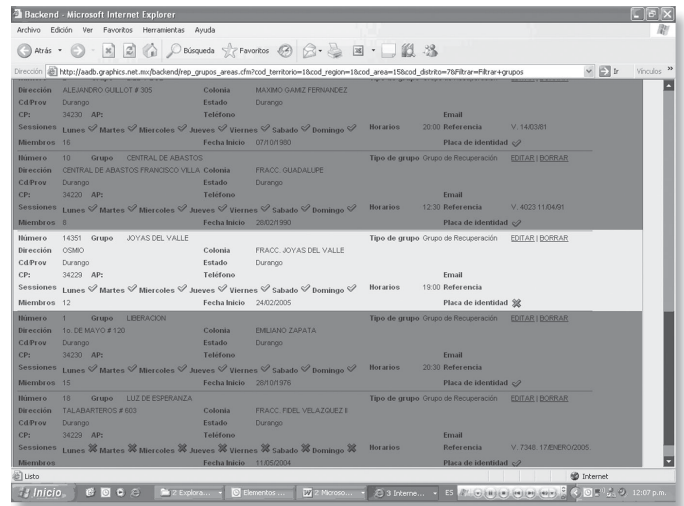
Backend - Microsoft Internet Explorer

Archivo Edición Ver Favoritos Herramientas Ayuda

Atrás Búsqueda Favoritos

Dirección http://aadb.graphics.net.mx/backend/rep_grupos_areas.cfm?cod_territorio=1&cod_region=1&cod_area=15&cod_distrito=7&Filtrar=Filtrar+grupos Ir Vínculos

| | | | | | |
|---|---|---|---|---|---|
| Dirección | ALEJANDRO GUILLOT # 305 | Colonia | MAXIMO GAMIZ FERNANDEZ | | |
| Cd/Prov | Durango | Estado | Durango | | |
| CP: | 34230 AP: | Teléfono | | Email | |
| Sesiones | Lunes Martes Miercoles Jueves Viernes Sabado Domingo | | Horarios 20:00 | Referencia | V. 14/03/81 |
| Miembros | 18 | Fecha Inicio | 07/10/1980 | Placa de identidad | |
| Número | 10 Grupo CENTRAL DE ABASTOS | | | Tipo de grupo | Grupo de Recuperación EDITAR \| BORRAR |
| Dirección | CENTRAL DE ABASTOS FRANCISCO VILLA | Colonia | FRACC. GUADALUPE | | |
| Cd/Prov | Durango | Estado | Durango | | |
| CP: | 34230 AP: | Teléfono | | Email | |
| Sesiones | Lunes Martes Miercoles Jueves Viernes Sabado Domingo | | Horarios 12:30 | Referencia | V. 4023 11/04/91 |
| Miembros | 8 | Fecha Inicio | 28/02/1990 | Placa de identidad | |
| Número | 14351 Grupo JOYAS DEL VALLE | | | Tipo de grupo | Grupo de Recuperación EDITAR \| BORRAR |
| Dirección | OSMIO | Colonia | FRACC. JOYAS DEL VALLE | | |
| Cd/Prov | Durango | Estado | Durango | | |
| CP: | 34229 AP: | Teléfono | | Email | |
| Sesiones | Lunes Martes Miercoles Jueves Viernes Sabado Domingo | | Horarios 19:00 | Referencia | |
| Miembros | 12 | Fecha Inicio | 24/02/2005 | Placa de identidad | |
| Número | 1 Grupo LIBERACION | | | Tipo de grupo | Grupo de Recuperación EDITAR \| BORRAR |
| Dirección | 1o. DE MAYO # 120 | Colonia | EMILIANO ZAPATA | | |
| Cd/Prov | Durango | Estado | Durango | | |
| CP: | 34230 AP: | Teléfono | | Email | |
| Sesiones | Lunes Martes Miercoles Jueves Viernes Sabado Domingo | | Horarios 20:30 | Referencia | |
| Miembros | 15 | Fecha Inicio | 26/10/1976 | Placa de identidad | |
| Número | 18 Grupo LUZ DE ESPERANZA | | | Tipo de grupo | Grupo de Recuperación EDITAR \| BORRAR |
| Dirección | TALABARTEROS # 603 | Colonia | FRACC. FIDEL VELAZQUEZ II | | |
| Cd/Prov | Durango | Estado | Durango | | |
| CP: | 34229 AP: | Teléfono | | Email | |
| Sesiones | Lunes Martes Miercoles Jueves Viernes Sabado Domingo | | Horarios | Referencia | V. 7348. 17/ENERO/2005 |
| Miembros | | Fecha Inicio | 11/05/2004 | Placa de identidad | |

Listo Internet

Inicio 2 Explora... Elementos ... 2 Microso... 3 Interne... ES 12:07 p.m.